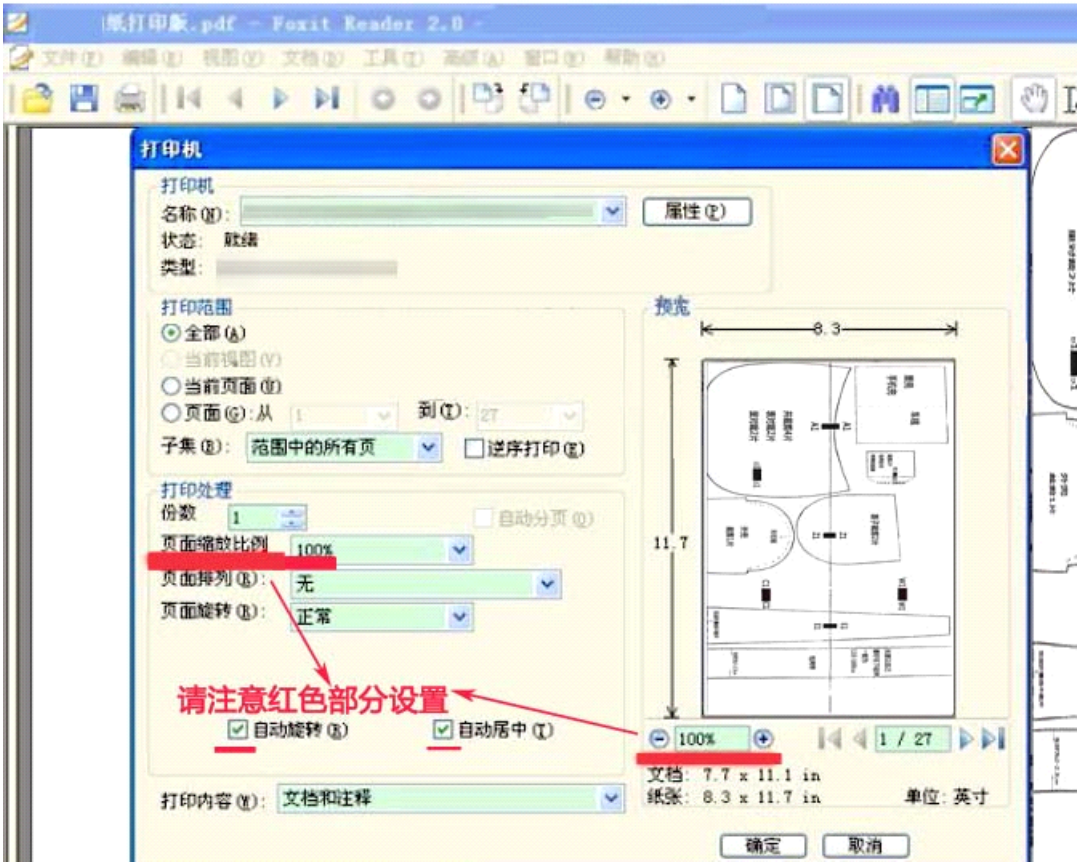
纸打印版.pdf - Foxit Reader 2.0 -

文件(F) 编辑(E) 视图(V) 文档(D) 工具(T) 高级(A) 窗口(W) 帮助(H)

打印机

打印机
名称(N):
属性(P)
状态: 就绪
类型:

打印范围
全部(A)
当前视图(V)
当前页面(U)
页面(G):从 1 到(T): 27
子集(B): 范围中的所有页
逆序打印(E)

打印处理
份数 1
自动分页(O)
页面缩放比例 100%
页面排列(R): 无
页面旋转(R): 正常

请注意红色部分设置

自动旋转(R)
自动居中(T)

预览
8.3
11.7

100%
1 / 27

文档: 7.7 x 11.1 in
纸张: 8.3 x 11.7 in
单位: 英寸

打印内容(Y): 文档和注释

确定
取消